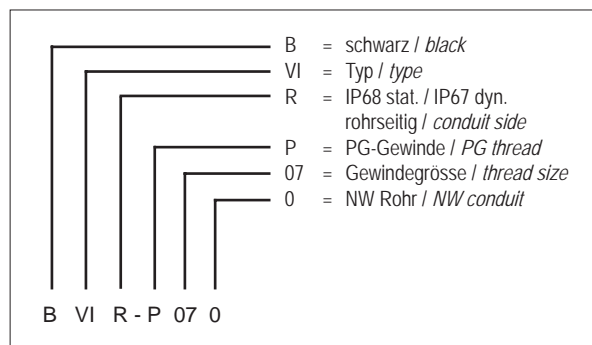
B = schwarz / *black*
VI = Typ / *type*
R = IP68 stat. / IP67 dyn. rohrseitig / *conduit side*
P = PG-Gewinde / *PG thread*
07 = Gewindegrösse / *thread size*
0 = NW Rohr / *NW conduit*

B VI R - P 07 0